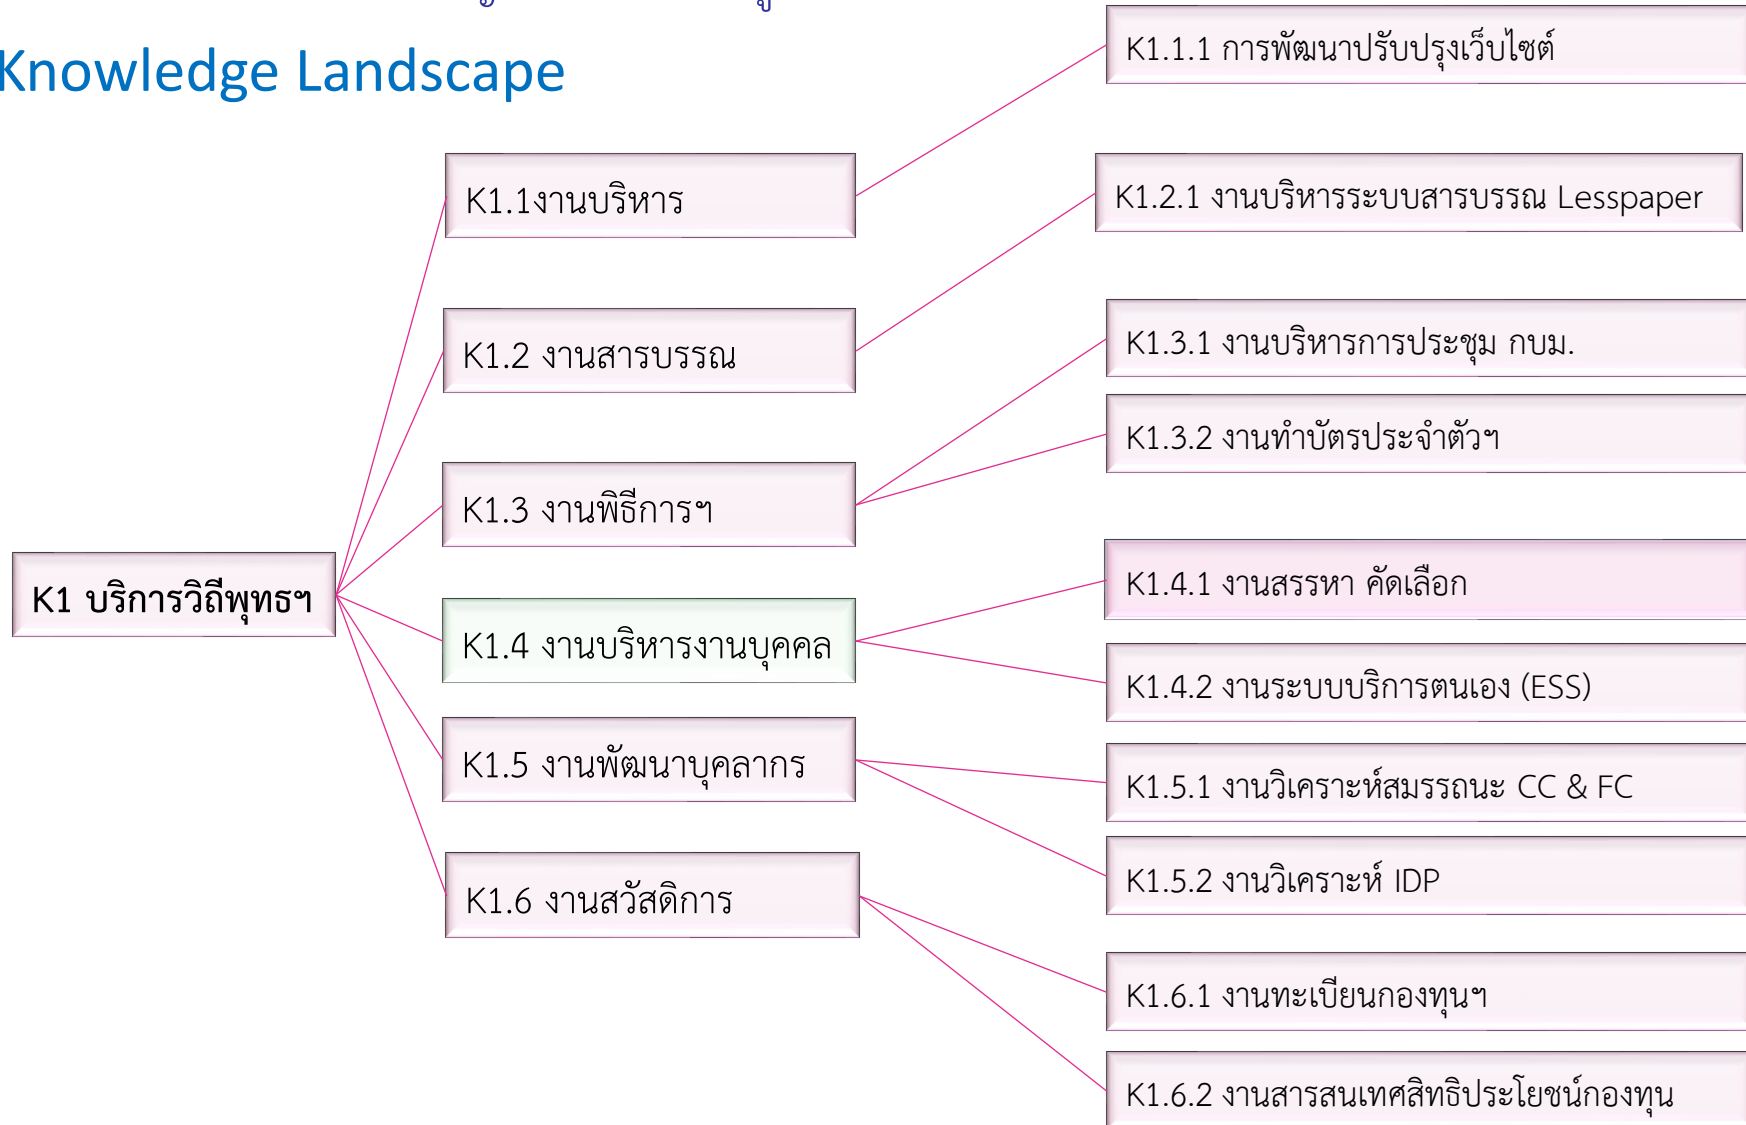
Knowledge Landscape

K1 บริการวิถีพุทธฯ

K1.1งานบริหาร

K1.1.1 การพัฒนาปรับปรุงเว็บไซต์

K1.2 งานสารบรรณ

K1.2.1 งานบริหารระบบสารบรรณ Lesspaper

K1.3 งานพิธีการฯ

K1.3.1 งานบริหารการประชุม กบม.

K1.3.2 งานทำบัตรประจำตัวฯ

K1.4 งานบริหารงานบุคคล

K1.4.1 งานสรรหา คัดเลือก

K1.4.2 งานระบบบริการตนเอง (ESS)

K1.5 งานพัฒนาบุคลากร

K1.5.1 งานวิเคราะห์สมรรถนะ CC & FC

K1.5.2 งานวิเคราะห์ IDP

K1.6 งานสวัสดิการ

K1.6.1 งานทะเบียนกองทุนฯ

K1.6.2 งานสารสนเทศสิทธิประโยชน์กองทุน